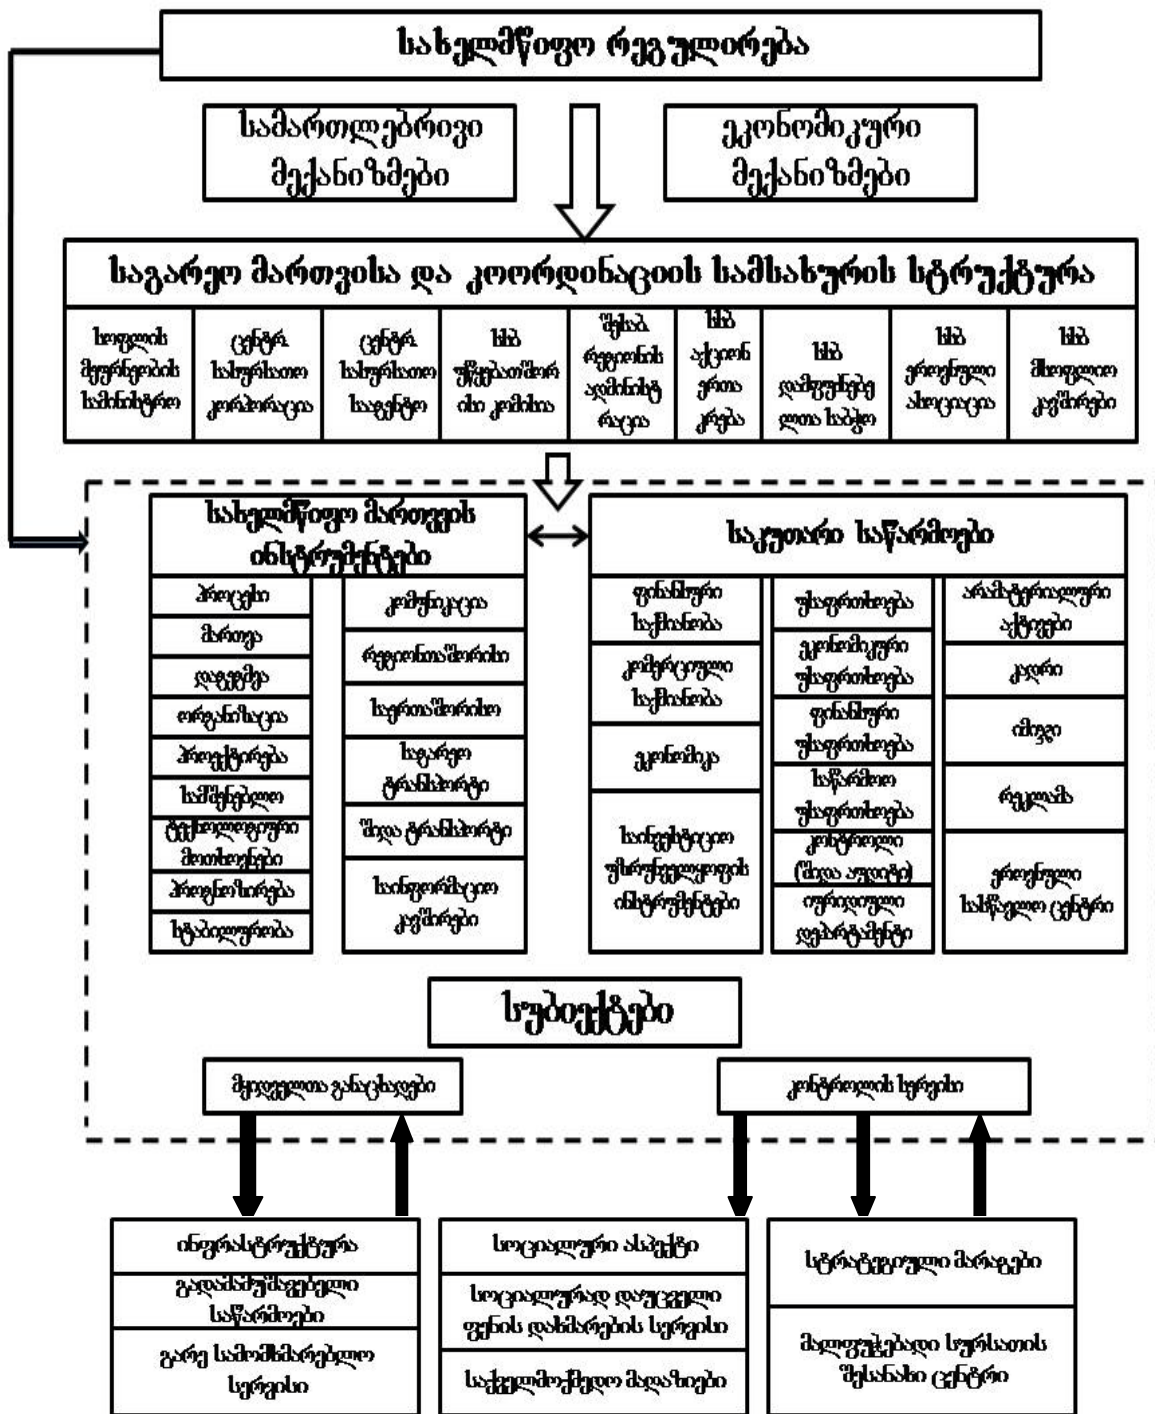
სახელმწიფო რეგულირება

სამართლებრივი მექანიზმები

ეკონომიკური მექანიზმები

საგარეო მართვისა და კოორდინაციის სამსახურის სტრუქტურა

სოფლის მეურნეობის სამინისტრო

ცენტრ. სასურსათო კორპორაცია

ცენტრ. სასურსათო სააგენტო

სსბ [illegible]

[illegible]

სსბ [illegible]

სსბ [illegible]

სსბ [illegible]

სსბ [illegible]

სახელმწიფო მართვის ინსტრუმენტები

საკუთარი საწარმოები

პროცესი

მართვა

დაგეგმვა

ორგანიზაცია

პროგნოზირება

სამეცნიერო

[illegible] მოთხოვნები

პროგნოზირება

სტაბილურობა

კომუნიკაცია

რეგიონთაშორისი

საერთაშორისო

საგარეო ტრანსპორტი

შიდა ტრანსპორტი

საინფორმაციო კავშირები

ფინანსური სტაბილობა

კომერციული სტაბილობა

ეკონომიკა

საინვესტიციო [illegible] ინსტრუმენტები

უსაფრთხოება

ეკონომიკური უსაფრთხოება

ფინანსური უსაფრთხოება

სასურსათო უსაფრთხოება

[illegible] (შიდა აუდიტი)

იურიდიული დეპარტამენტი

არასტანდარტული აქტივები

კადრი

იმიჯი

რეკლამა

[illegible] სასწავლო ცენტრი

სუბიექტები

მომხმარებელთა განაცხადები

კონტროლის სერვისი

ინფრასტრუქტურა

გადამამუშავებელი საწარმოები

გარე სამომხმარებლო სერვისი

სოციალური ასპექტი

სოციალურად დაუცველი ფენის დახმარების სერვისი

საქველმოქმედო მაღაზიები

სტრატეგიული მარაგები

მაღლოვნებადი სურსათის შესანახი ცენტრი